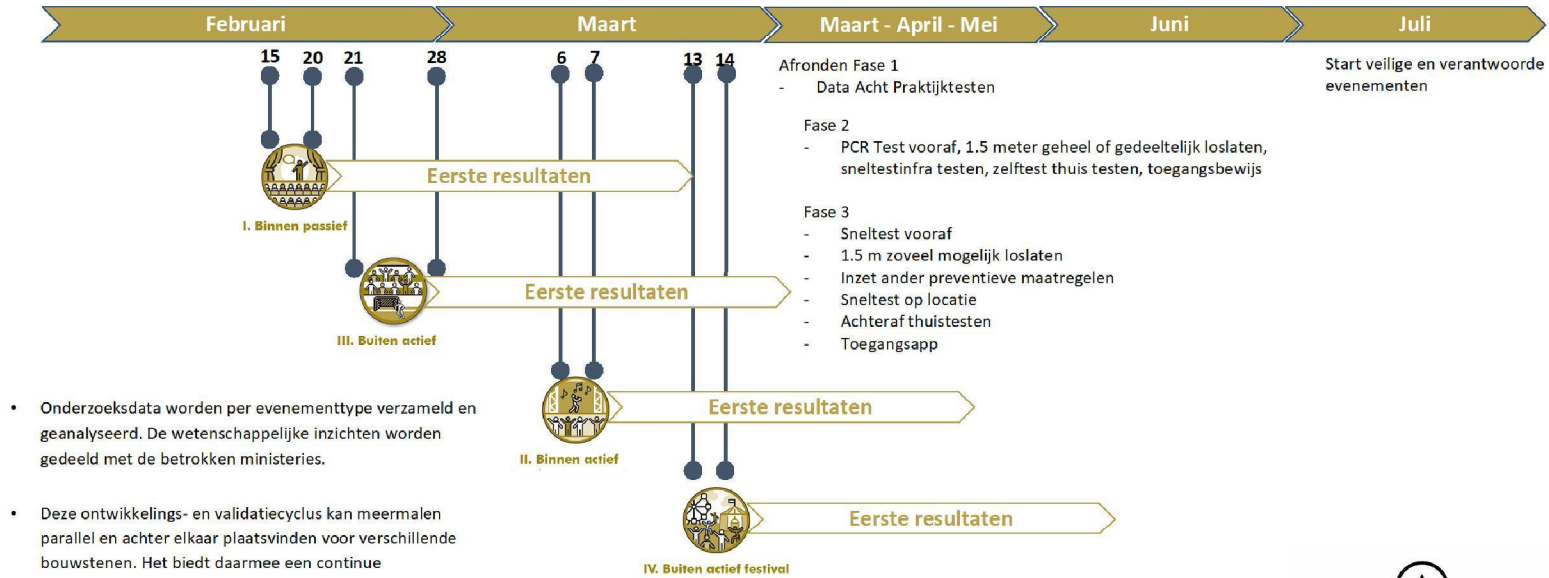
Februari
Maart
Maart - April - Mei
Juni
Juli

15 20 21 28 6 7 13 14

Eerste resultaten
I. Binnen passief

Eerste resultaten
III. Buiten actief

Eerste resultaten
II. Binnen actief

Eerste resultaten
IV. Buiten actief festival

Afronden Fase 1
- Data Acht Praktijktesten

Fase 2
- PCR Test vooraf, 1.5 meter geheel of gedeeltelijk loslaten, sneltestinfra testen, zelftest thuis testen, toegangsbewijs

Fase 3
- Sneltest vooraf
- 1.5 m zoveel mogelijk loslaten
- Inzet ander preventieve maatregelen
- Sneltest op locatie
- Achteraf thuistesten
- Toegangsapp

Start veilige en verantwoorde evenementen

• Onderzoeksdata worden per evenementtype verzameld en geanalyseerd. De wetenschappelijke inzichten worden gedeeld met de betrokken ministeries.

• Deze ontwikkelings- en validatiecyclus kan meermalen parallel en achter elkaar plaatsvinden voor verschillende bouwstenen. Het biedt daarmee een continue